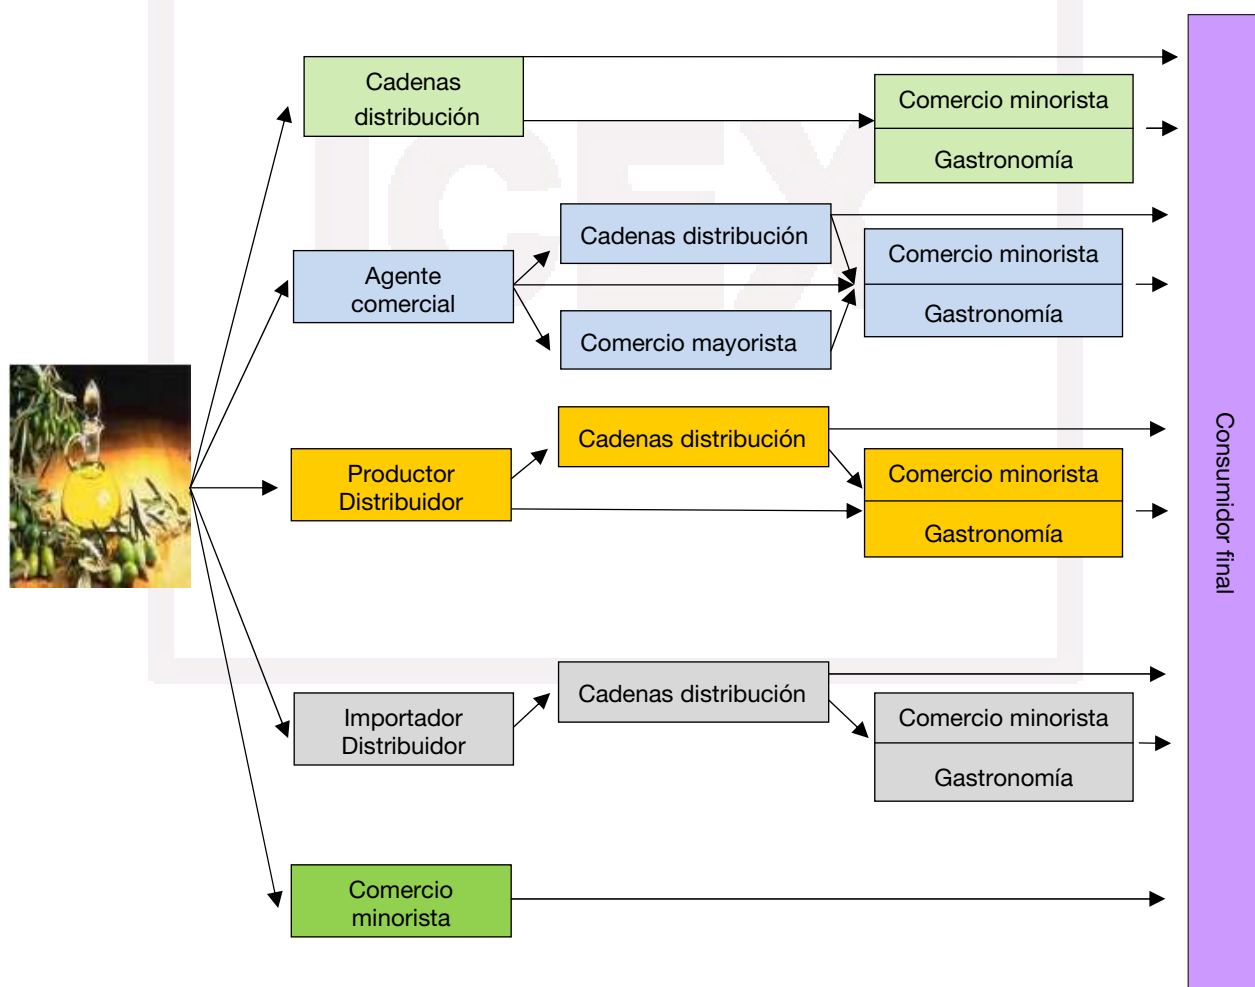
Cadenas distribución

Comercio minorista

Gastronomía

Agente comercial

Cadenas distribución

Comercio mayorista

Comercio minorista

Gastronomía

Productor Distribuidor

Cadenas distribución

Comercio minorista

Gastronomía

Importador Distribuidor

Cadenas distribución

Comercio minorista

Gastronomía

Comercio minorista

Consumidor final